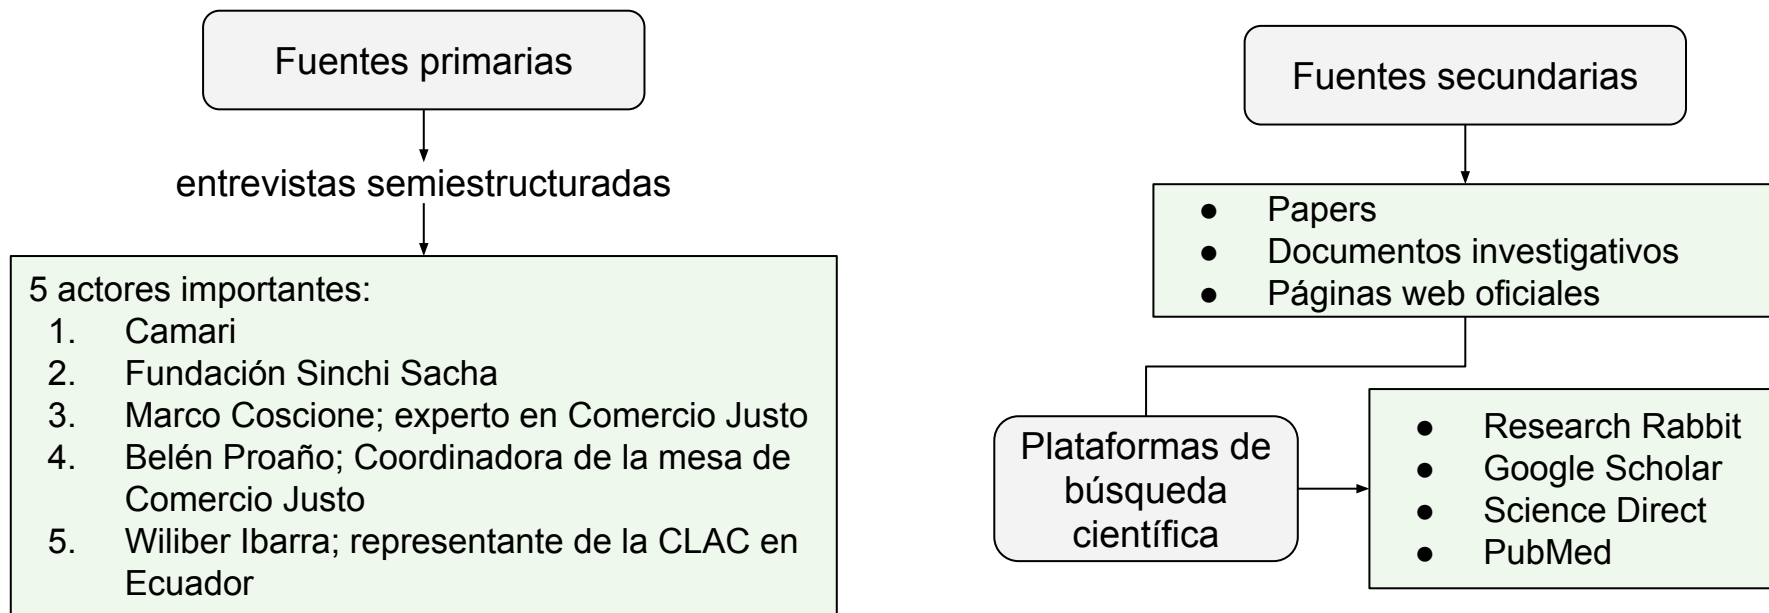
Fuentes primarias

entrevistas semiestructuradas

5 actores importantes:
1. Camari
2. Fundación Sinchi Sacha
3. Marco Coscione; experto en Comercio Justo
4. Belén Proaño; Coordinadora de la mesa de Comercio Justo
5. Wiliber Ibarra; representante de la CLAC en Ecuador

Fuentes secundarias

- Papers
- Documentos investigativos
- Páginas web oficiales

Plataformas de búsqueda científica

- Research Rabbit
- Google Scholar
- Science Direct
- PubMed